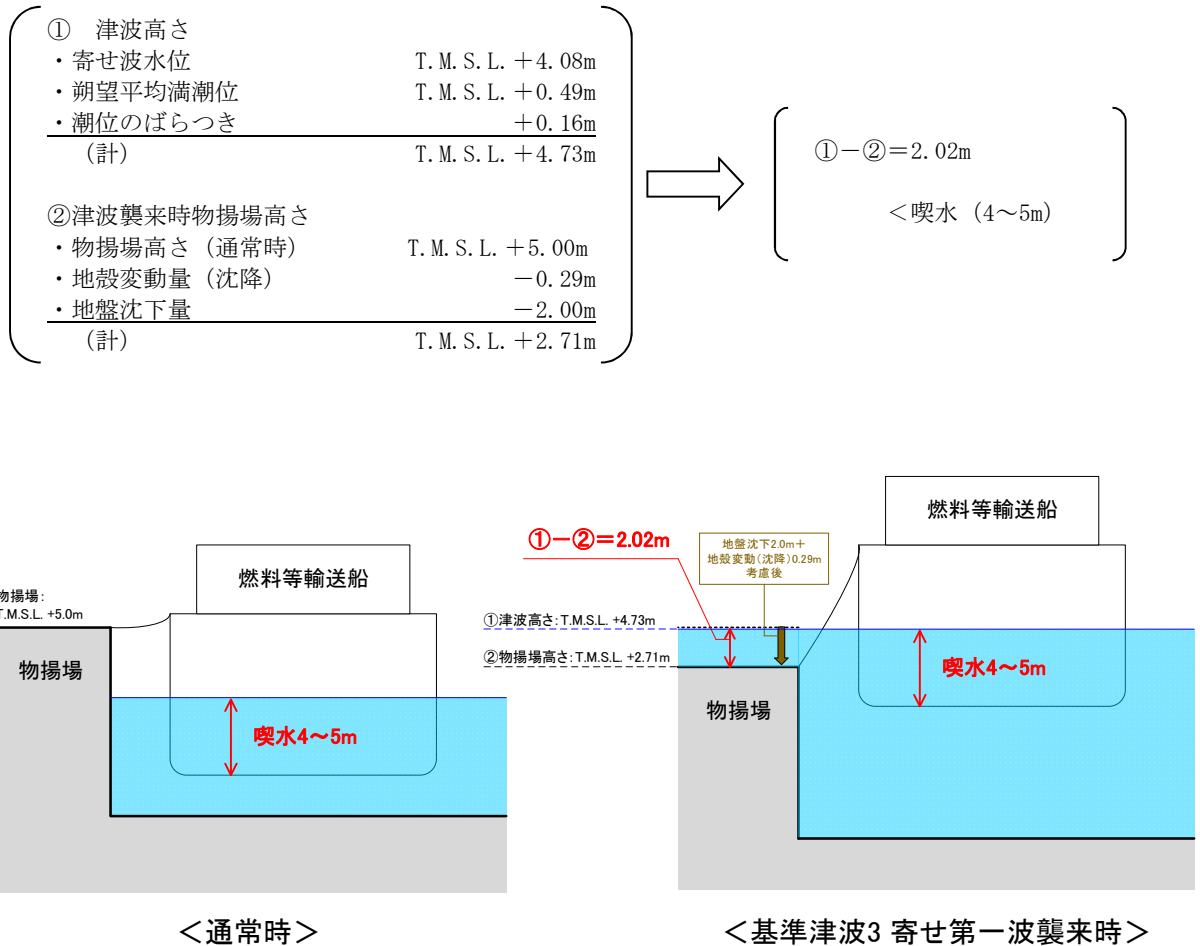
① 津波高さ
・寄せ波水位 T.M.S.L. ＋4.08m
・朔望平均満潮位 T.M.S.L. ＋0.49m
・潮位のばらつき ＋0.16m
（計） T.M.S.L. ＋4.73m

②津波襲来時物揚場高さ
・物揚場高さ（通常時） T.M.S.L. ＋5.00m
・地殻変動量（沈降） －0.29m
・地盤沈下量 －2.00m
（計） T.M.S.L. ＋2.71m

①－②＝2.02m
＜喫水（4～5m）

物揚場:
T.M.S.L. +5.0m

燃料等輸送船

物揚場

喫水4～5m

＜通常時＞

①－②＝2.02m

地盤沈下2.0m＋
地殻変動（沈降）0.29m
考慮後

燃料等輸送船

①津波高さ：T.M.S.L. +4.73m

②物揚場高さ：T.M.S.L. +2.71m

喫水4～5m

物揚場

＜基準津波3 寄せ第一波襲来時＞